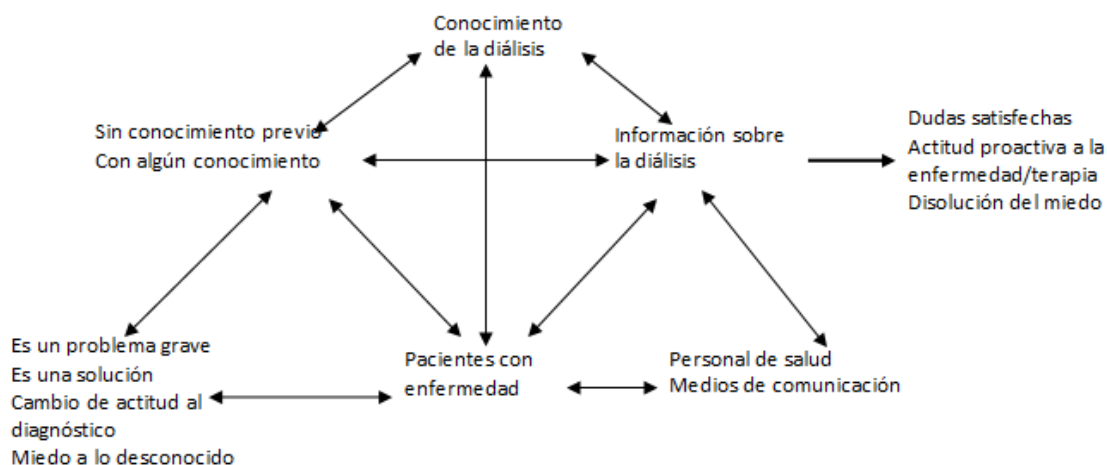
Conocimiento de la diálisis

Sin conocimiento previo
Con algún conocimiento

Información sobre la diálisis

Dudas satisfechas
Actitud proactiva a la enfermedad/terapia
Disolución del miedo

Es un problema grave
Es una solución
Cambio de actitud al diagnóstico
Miedo a lo desconocido

Pacientes con enfermedad

Personal de salud
Medios de comunicación